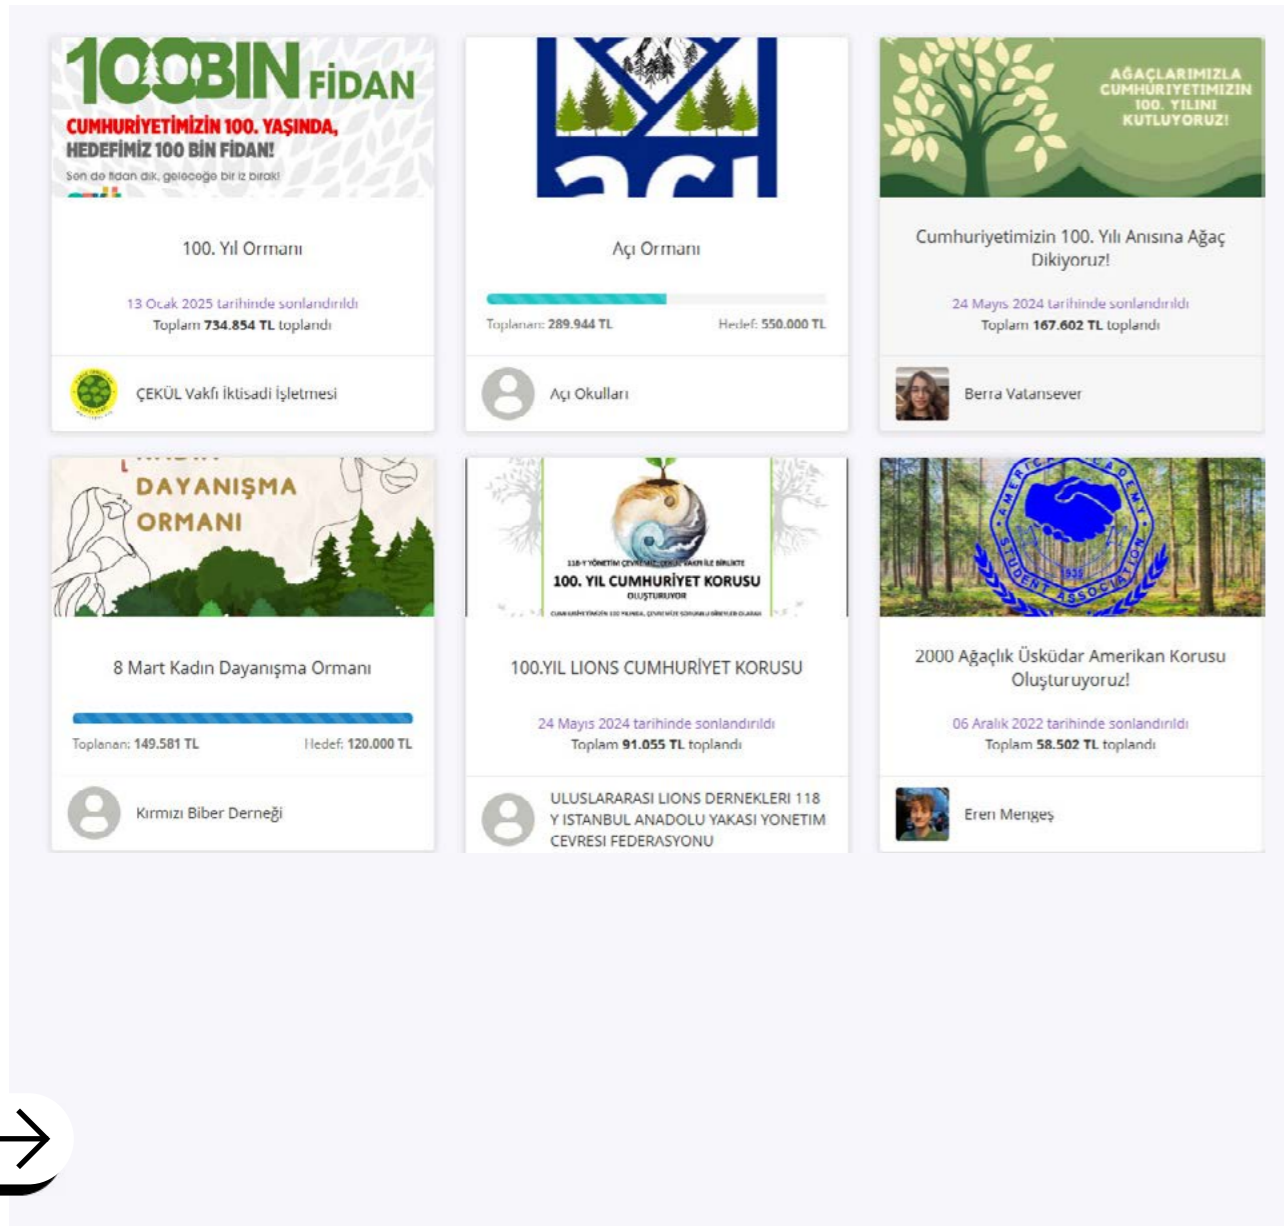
100BIN FİDAN
CUMHURİYETİMİZİN 100. YAŞINDA, HEDEFİMİZ 100 BİN FİDAN!
Sen de fidan dik, geleceğe bir iz bırak!

100. Yıl Ormanı

13 Ocak 2025 tarihinde sonlandırıldı
Toplam 734.854 TL toplandı

ÇEKÜL Vakfı İktisadi İşletmesi

Açı Ormanı

Toplanan: 289.944 TL
Hedef: 550.000 TL

Açı Okulları

AĞAÇLARIMIZLA CUMHURİYETİMİZİN 100. YILINI KUTLUYORUZ!

Cumhuriyetimizin 100. Yılı Anısına Ağaç Dikiyoruz!

24 Mayıs 2024 tarihinde sonlandırıldı
Toplam 167.602 TL toplandı

Berra Vatansever

DAYANIŞMA ORMANI

8 Mart Kadın Dayanışma Ormanı

Toplanan: 149.581 TL
Hedef: 120.000 TL

Kırmızı Biber Derneği

100. YIL CUMHURİYET KORUSU
OLUŞTURUYOR

100.YIL LIONS CUMHURİYET KORUSU

24 Mayıs 2024 tarihinde sonlandırıldı
Toplam 91.055 TL toplandı

ULUSLARARASI LIONS DERNEKLERI 118 Y ISTANBUL ANADOLU YAKASI YONETIM CEVRESI FEDERASYONU

AMERICAN ACADEMY STUDENT ASSOCIATION

2000 Ağaçlık Üsküdar Amerikan Korusu Oluşturuyoruz!

06 Aralık 2022 tarihinde sonlandırıldı
Toplam 58.502 TL toplandı

Eren Menges